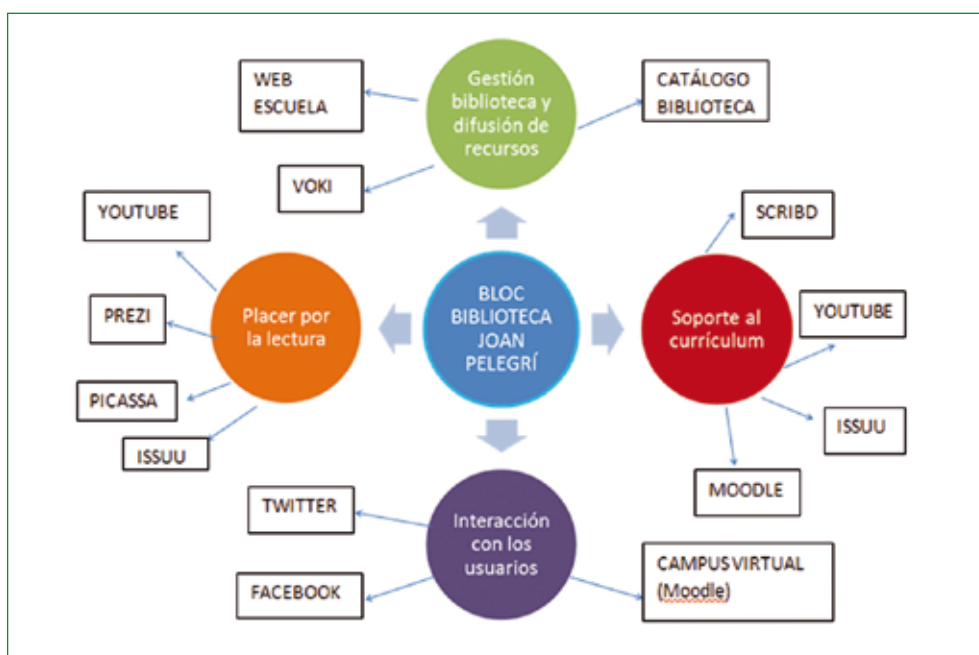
WEB ESCUELA

Gestión biblioteca y difusión de recursos

CATÁLOGO BIBLIOTECA

VOKI

YOUTUBE

SCRIBD

PREZI

Placer por la lectura

BLOC BIBLIOTECA JOAN PELEGRÍ

Soporte al currículum

YOUTUBE

PICASSA

ISSUU

ISSUU

MOODLE

TWITTER

Interacción con los usuarios

CAMPUS VIRTUAL (Moodle)

FACEBOOK